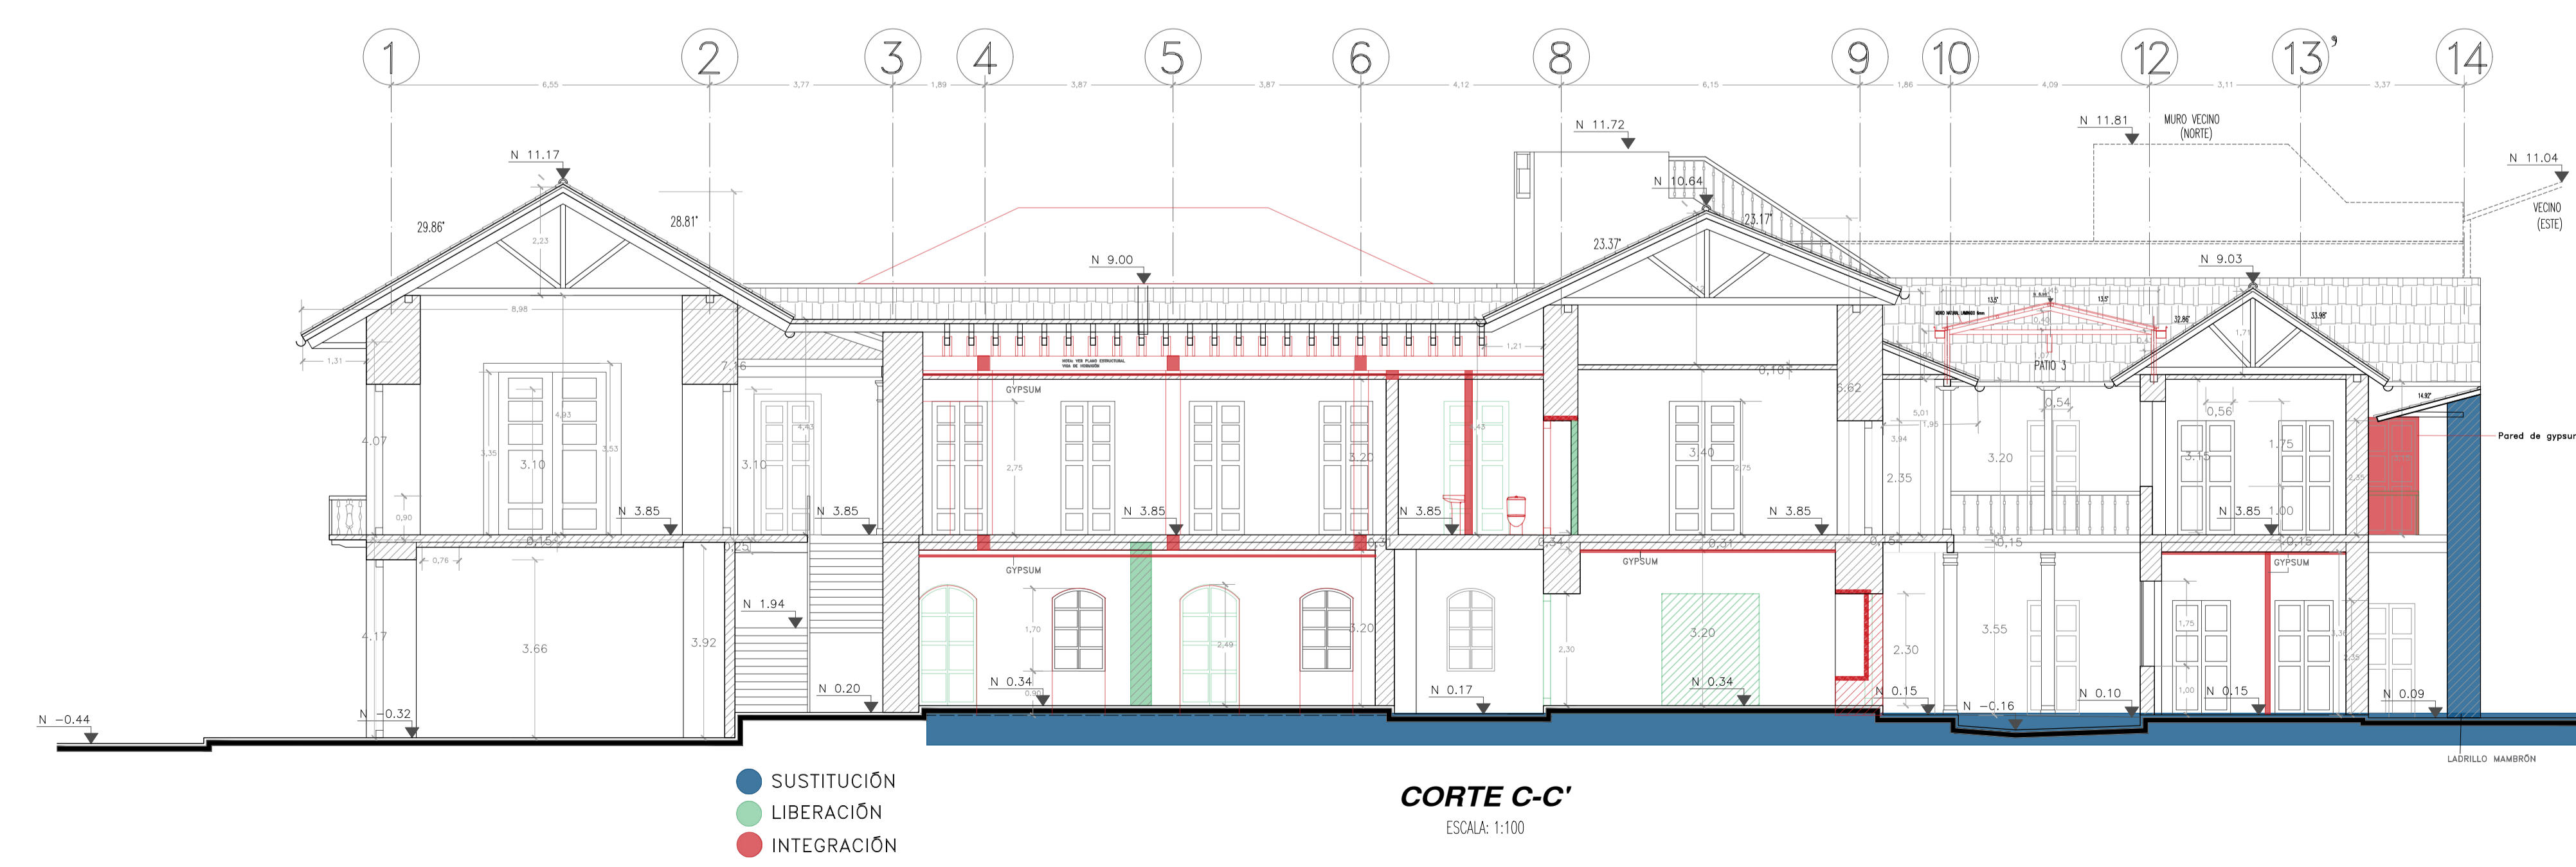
1 2 3 4 5 6 8 9 10 12 13' 14

6,55 3,77 1,89 3,87 3,87 4,12 6,15 1,86 4,09 3,11 3,37

N 11.72

N 11.81 MURO VECINO (NORTE)

N 11.04

VECINO (ESTE)

N 11.17

N 10.64

29.86°

28.81°

23.17°

23.37°

2,23

N 9.00

N 9.03

8,98

1,31

7,36

1,21

PATIO 3

GYPSUM

4,07

3.10

3.10

4,93

3,35

3,53

4,43

2,75

3.20

3.40

2,75

5.62

3.20

0,54

0,56

1.75

3.15

2.35

0,10

Pared de gypsum

N 3.85

N 3.85

N 3.85

N 3.85

N 3.85

N 3.85 1.00

0,90

0,15

0,25

0,76

0,31

0,34

0,31

0,15

0,15

0,15

GYPSUM

GYPSUM

GYPSUM

N 1.94

4.17

3.66

3.92

1,70

2,49

3.20

3.20

2,30

3.55

2.30

N 0.20

N 0.34

N 0.17

N 0.34

N 0.15

N -0.16

N 0.10

N 0.15

N 0.09

N -0.44

N -0.32

LADRILLO MAMBRÓN

SUSTITUCIÓN
LIBERACIÓN
INTEGRACIÓN

CORTE C-C'
ESCALA: 1:100